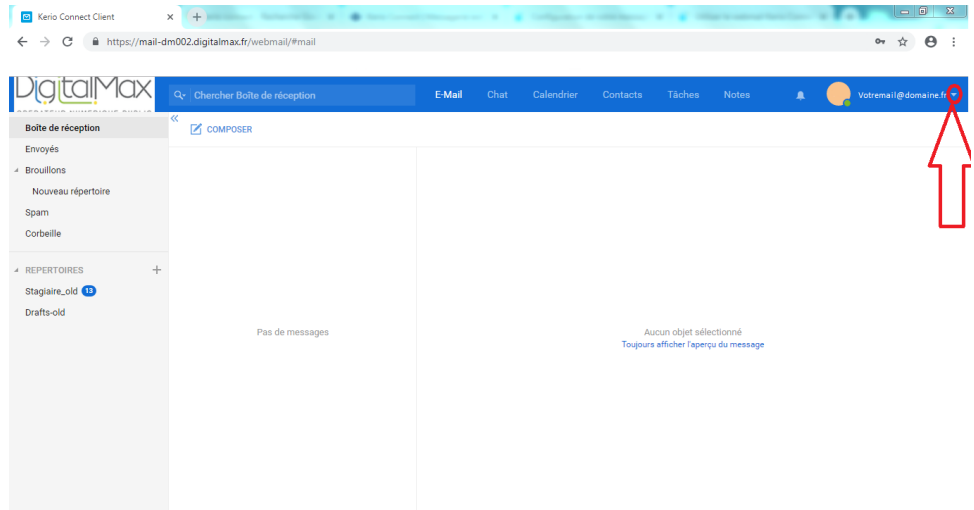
Kerio Connect Client

https://mail-dm002.digitalmax.fr/webmail/#mail

DigitalMax

Chercher Boîte de réception

E-Mail Chat Calendrier Contacts Tâches Notes

Votremail@domaine.fr

Boîte de réception
Envoyés
Brouillons
Nouveau répertoire
Spam
Corbeille

REPERTOIRES
Stagiaire_old 13
Drafts-old

COMPOSER

Pas de messages

Aucun objet sélectionné
Toujours afficher l'aperçu du message